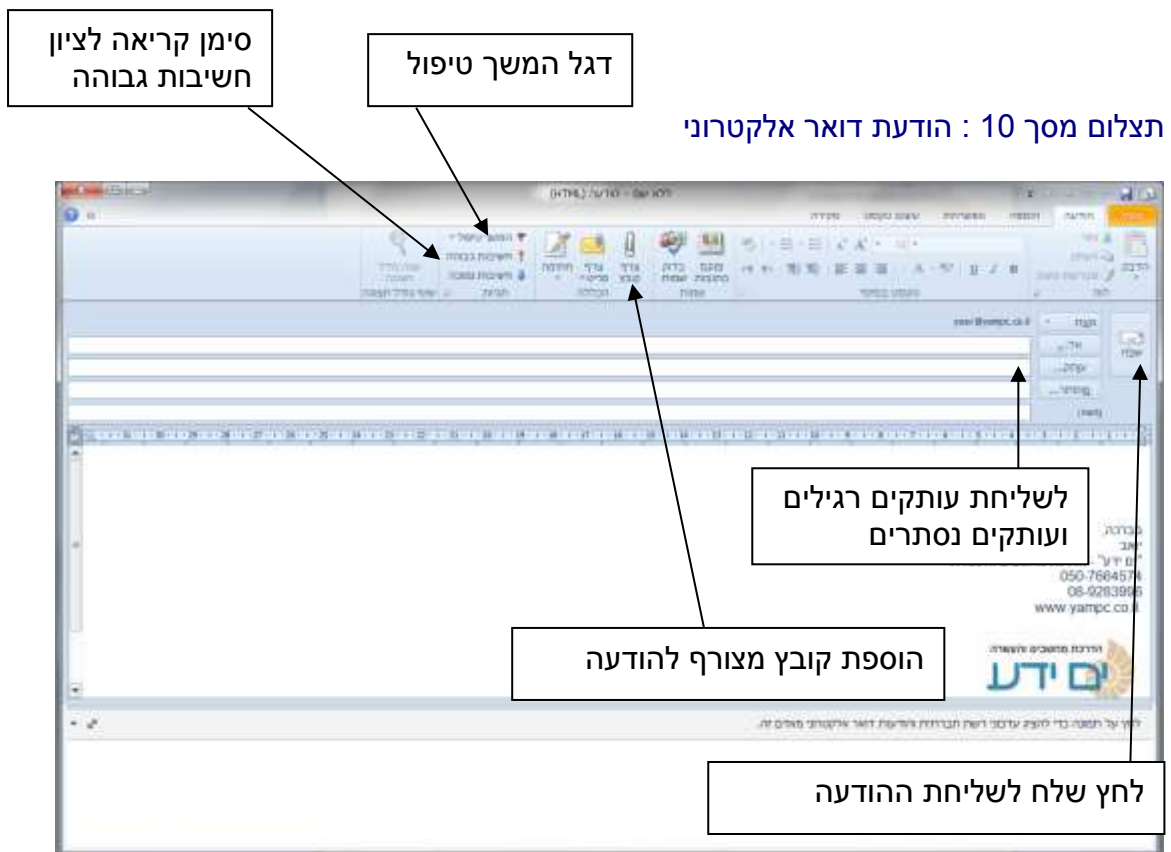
סימן קריאה לציון חשיבות גבוהה

דגל המשך טיפול

תצלום מסך 10 : הודעת דואר אלקטרוני

ללא שם - הודעה (HTML)

קובץ הודעה הוספה אפשרויות עיצוב טקסט סקירה

הדבק

שלח

מאת

אל...

עותק...

עותק מוסתר...

נושא:

לשליחת עותקים רגילים ועותקים נסתרים

בברכה,

ים ידע

050-7664574

08-9283996

www.yampc.co.il

הוספת קובץ מצורף להודעה

ים ידע

הדרכת מחשבים והעשרה

לחץ שלח לשליחת ההודעה